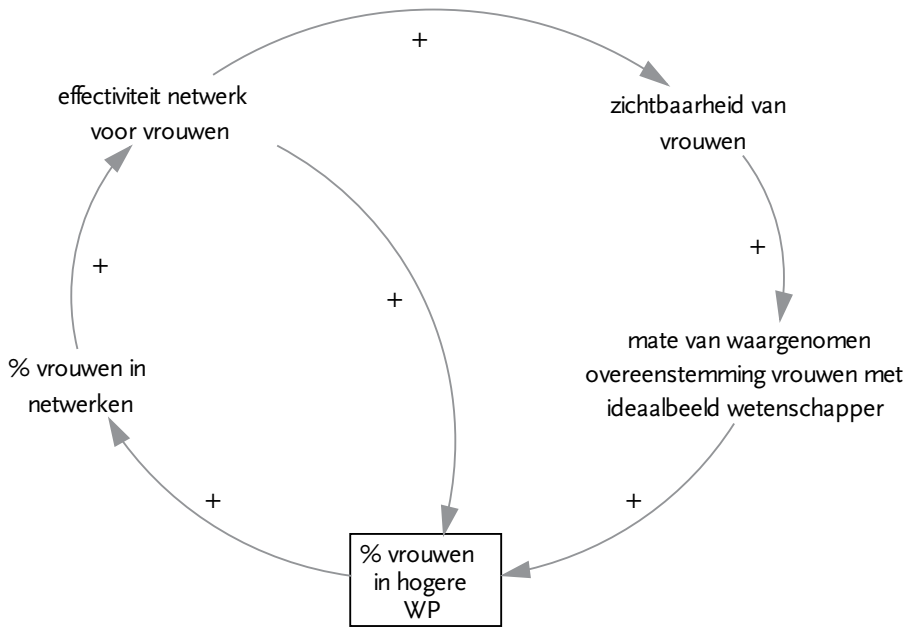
effectiviteit netwerk voor vrouwen

+

zichtbaarheid van vrouwen

+

+

+

mate van waargenomen overeenstemming vrouwen met ideaalbeeld wetenschapper

% vrouwen in netwerken

+

+

% vrouwen in hogere WP